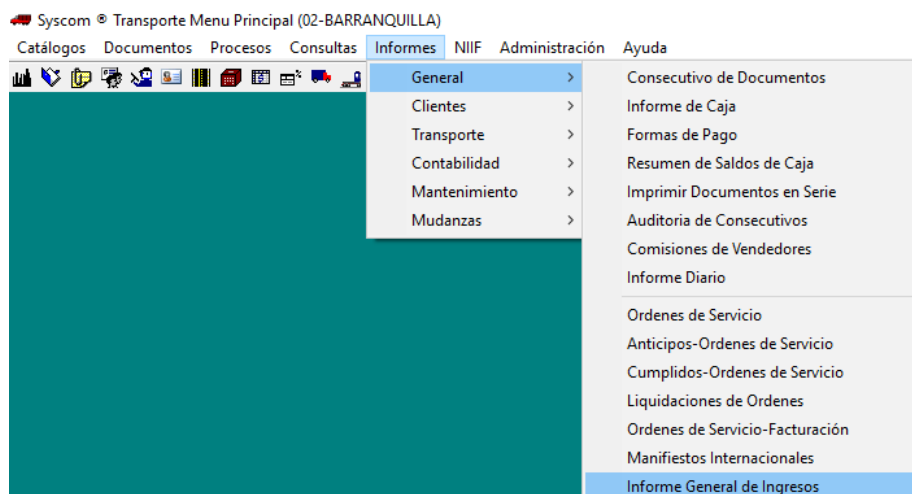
Syscom ® Transporte Menu Principal (02-BARRANQUILLA)

Catálogos Documentos Procesos Consultas Informes NIIF Administración Ayuda

General
Clientes
Transporte
Contabilidad
Mantenimiento
Mudanzas

Consecutivo de Documentos
Informe de Caja
Formas de Pago
Resumen de Saldos de Caja
Imprimir Documentos en Serie
Auditoria de Consecutivos
Comisiones de Vendedores
Informe Diario

Ordenes de Servicio
Anticipos-Ordenes de Servicio
Cumplidos-Ordenes de Servicio
Liquidaciones de Ordenes
Ordenes de Servicio-Facturación
Manifiestos Internacionales
Informe General de Ingresos